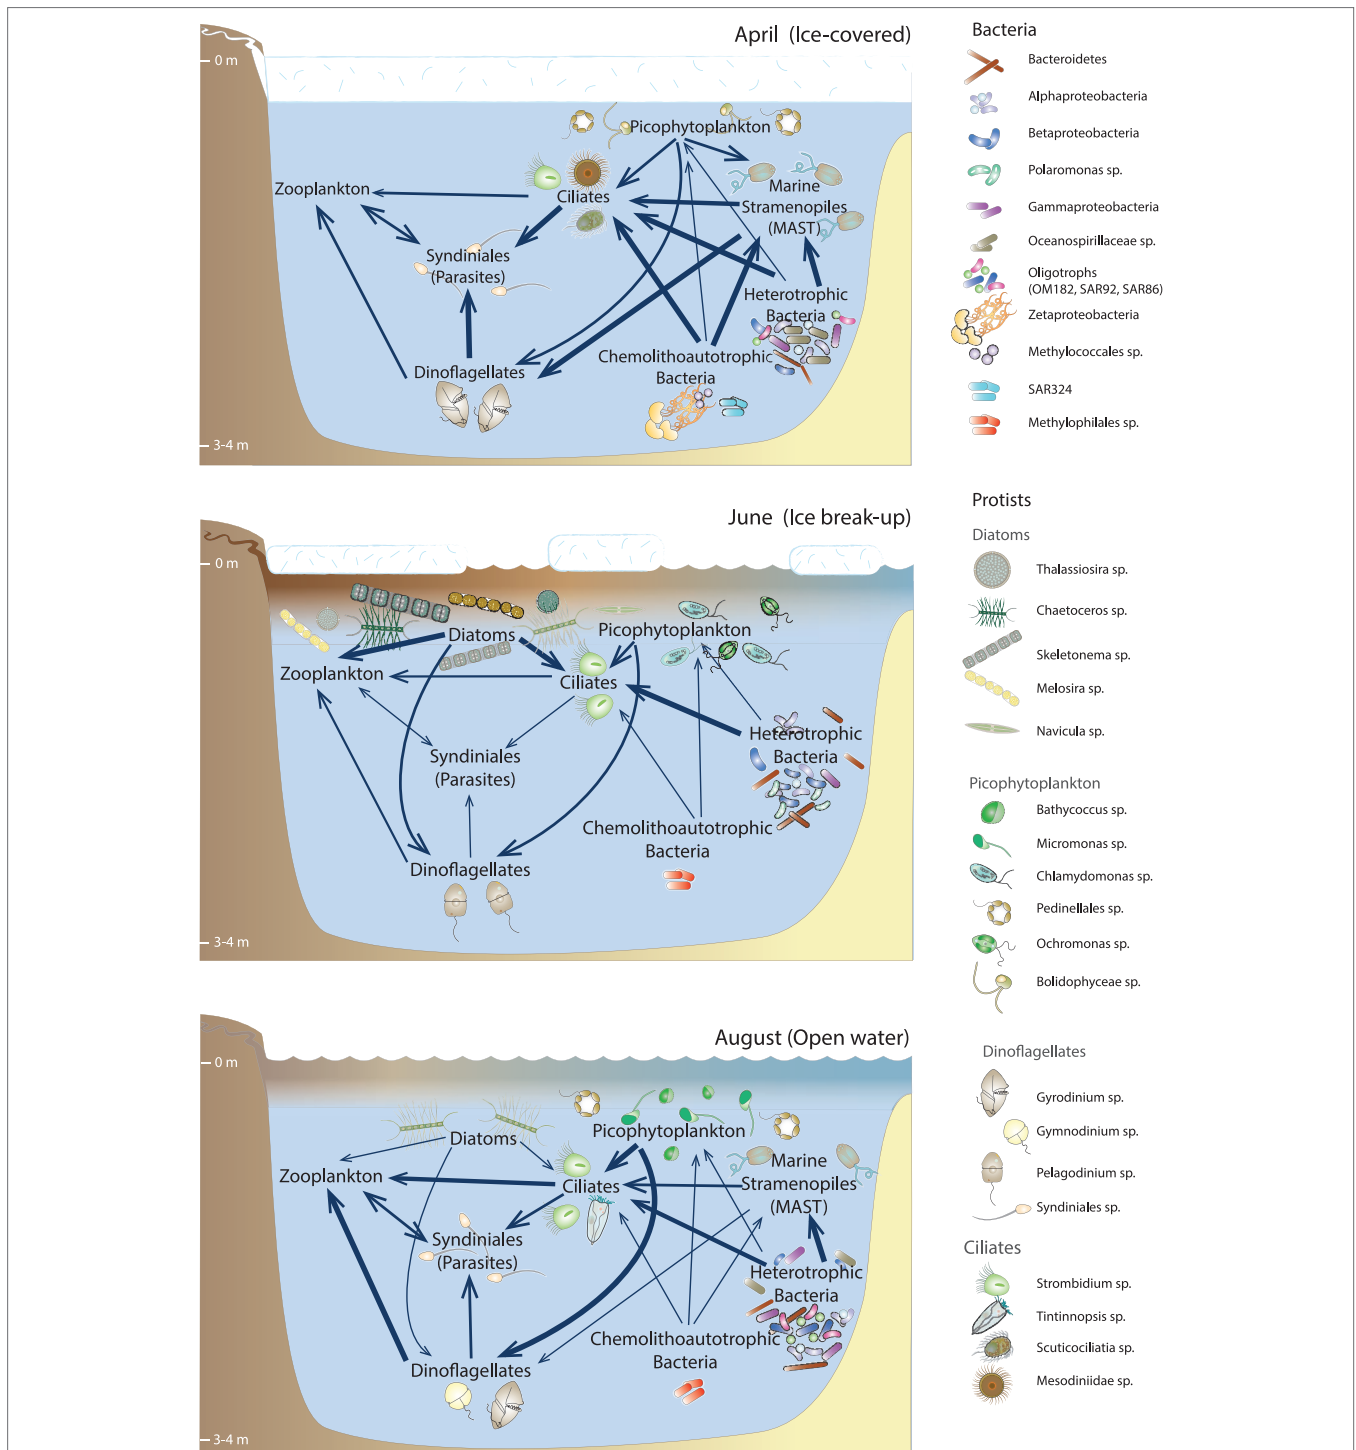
April (Ice-covered)

0 m

Picophytoplankton
Zooplankton
Ciliates
Marine Stramenopiles (MAST)
Syndiniales (Parasites)
Heterotrophic Bacteria
Chemolithoautotrophic Bacteria
Dinoflagellates

3-4 m

June (Ice break-up)

0 m

Diatoms
Picophytoplankton
Zooplankton
Ciliates
Heterotrophic Bacteria
Syndiniales (Parasites)
Chemolithoautotrophic Bacteria
Dinoflagellates

3-4 m

August (Open water)

0 m

Diatoms
Picophytoplankton
Zooplankton
Ciliates
Marine Stramenopiles (MAST)
Syndiniales (Parasites)
Heterotrophic Bacteria
Chemolithoautotrophic Bacteria
Dinoflagellates

3-4 m

Bacteria
Bacteroidetes
Alphaproteobacteria
Betaproteobacteria
Polaromonas sp.
Gammaproteobacteria
Oceanospirillaceae sp.
Oligotrophs (OM182, SAR92, SAR86)
Zetaproteobacteria
Methylococcales sp.
SAR324
Methylophilales sp.

Protists
Diatoms
Thalassiosira sp.
Chaetoceros sp.
Skeletonema sp.
Melosira sp.
Navicula sp.

Picophytoplankton
Bathycoccus sp.
Micromonas sp.
Chlamydomonas sp.
Pedinellales sp.
Ochromonas sp.
Bolidophyceae sp.

Dinoflagellates
Gyrodinium sp.
Gymnodinium sp.
Pelagodinium sp.
Syndiniales sp.

Ciliates
Strombidium sp.
Tintinnopsis sp.
Scuticociliatia sp.
Mesodiniidae sp.